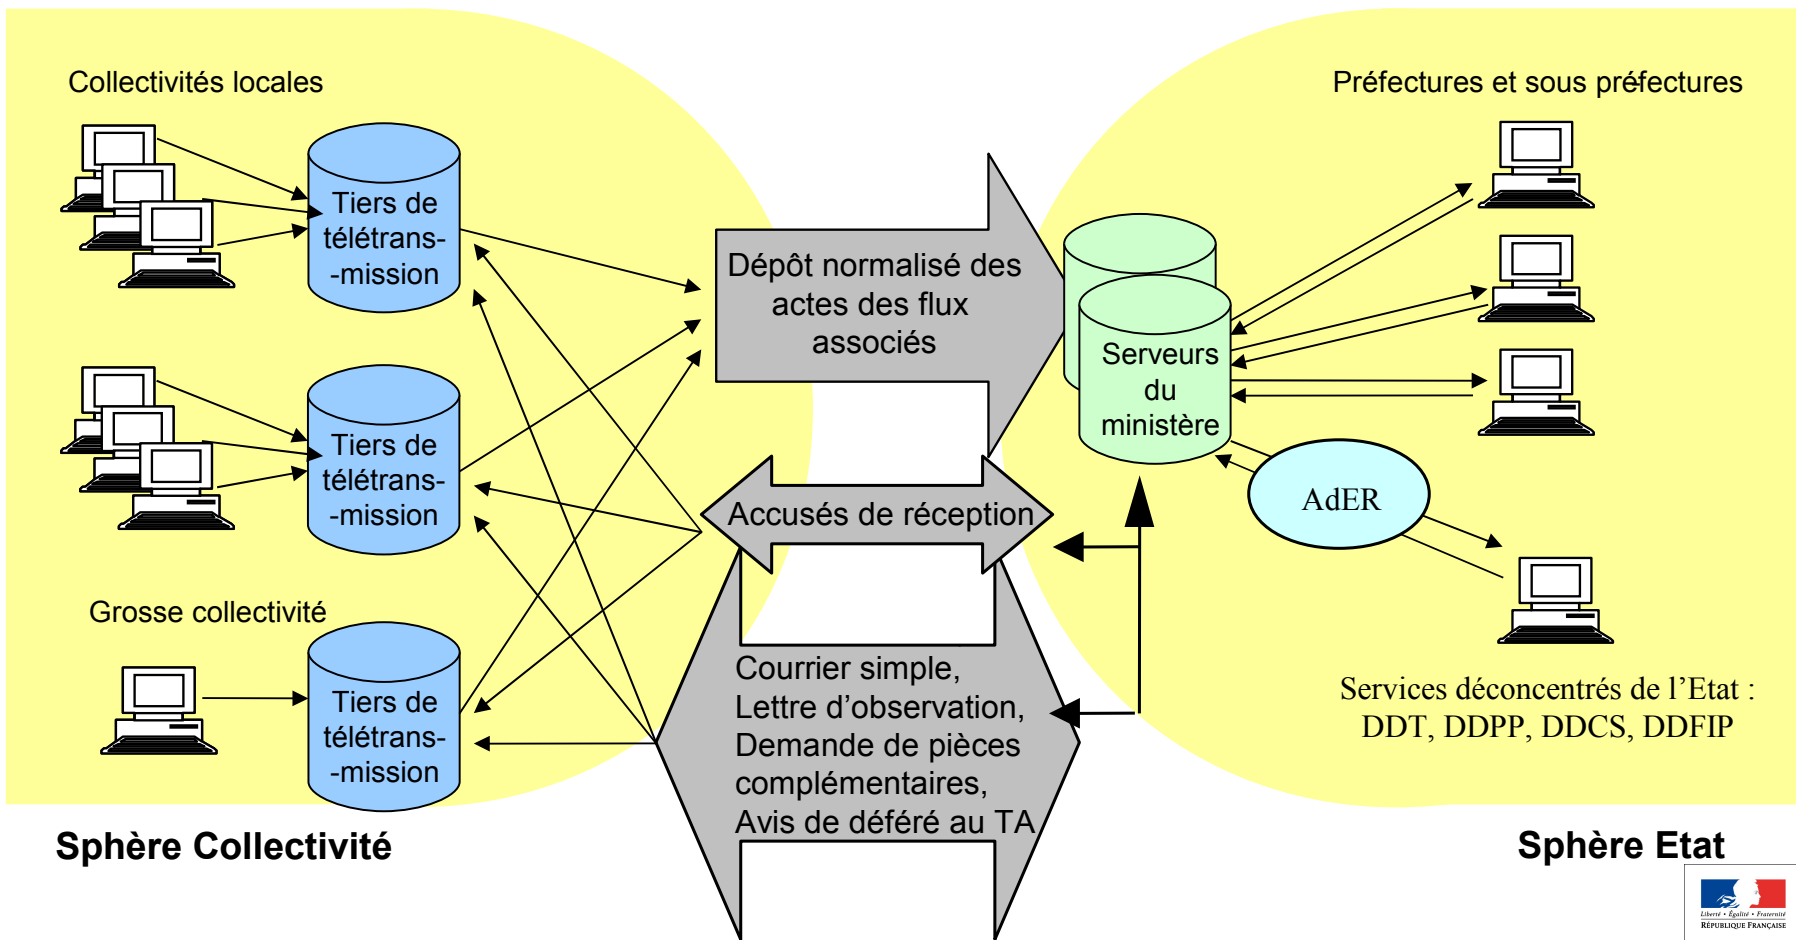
Collectivités locales

Tiers de télétrans--mission

Tiers de télétrans--mission

Grosse collectivité

Tiers de télétrans--mission

Dépôt normalisé des actes des flux associés

Accusés de réception

Courrier simple, Lettre d'observation, Demande de pièces complémentaires, Avis de déféré au TA

Préfectures et sous préfectures

Serveurs du ministère

AdER

Services déconcentrés de l'Etat : DDT, DDPP, DDCS, DDFIP

Sphère Collectivité

Sphère Etat

Liberté • Égalité • Fraternité
RÉPUBLIQUE FRANÇAISE